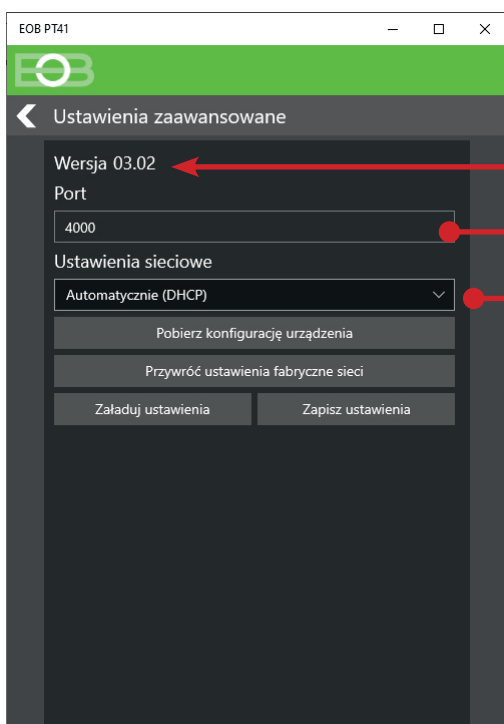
EOB PT41

EOB

Ustawienia zaawansowane

Wersja 03.02

Port

4000

Ustawienia sieciowe

Automatycznie (DHCP)

Pobierz konfigurację urządzenia

Przywróć ustawienia fabryczne sieci

Załaduj ustawienia

Zapisz ustawienia